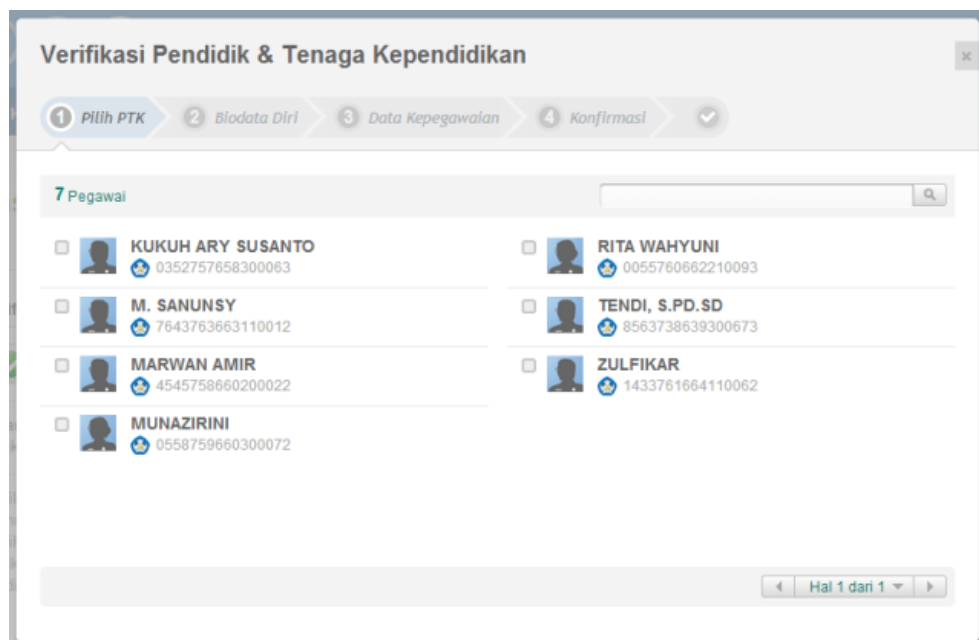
Verifikasi Pendidik & Tenaga Kependidikan

×

1 Pilih PTK
2 Biodata Diri
3 Data Kepegawaian
4 Konfirmasi

7 Pegawai

KUKUH ARY SUSANTO
0352757658300063

M. SANUNSY
7643763663110012

MARWAN AMIR
4545758660200022

MUNAZIRINI
0558759660300072

RITA WAHYUNI
0055760662210093

TENDI, S.PD.SD
8563738639300673

ZULFIKAR
1433761664110062

Hal 1 dari 1